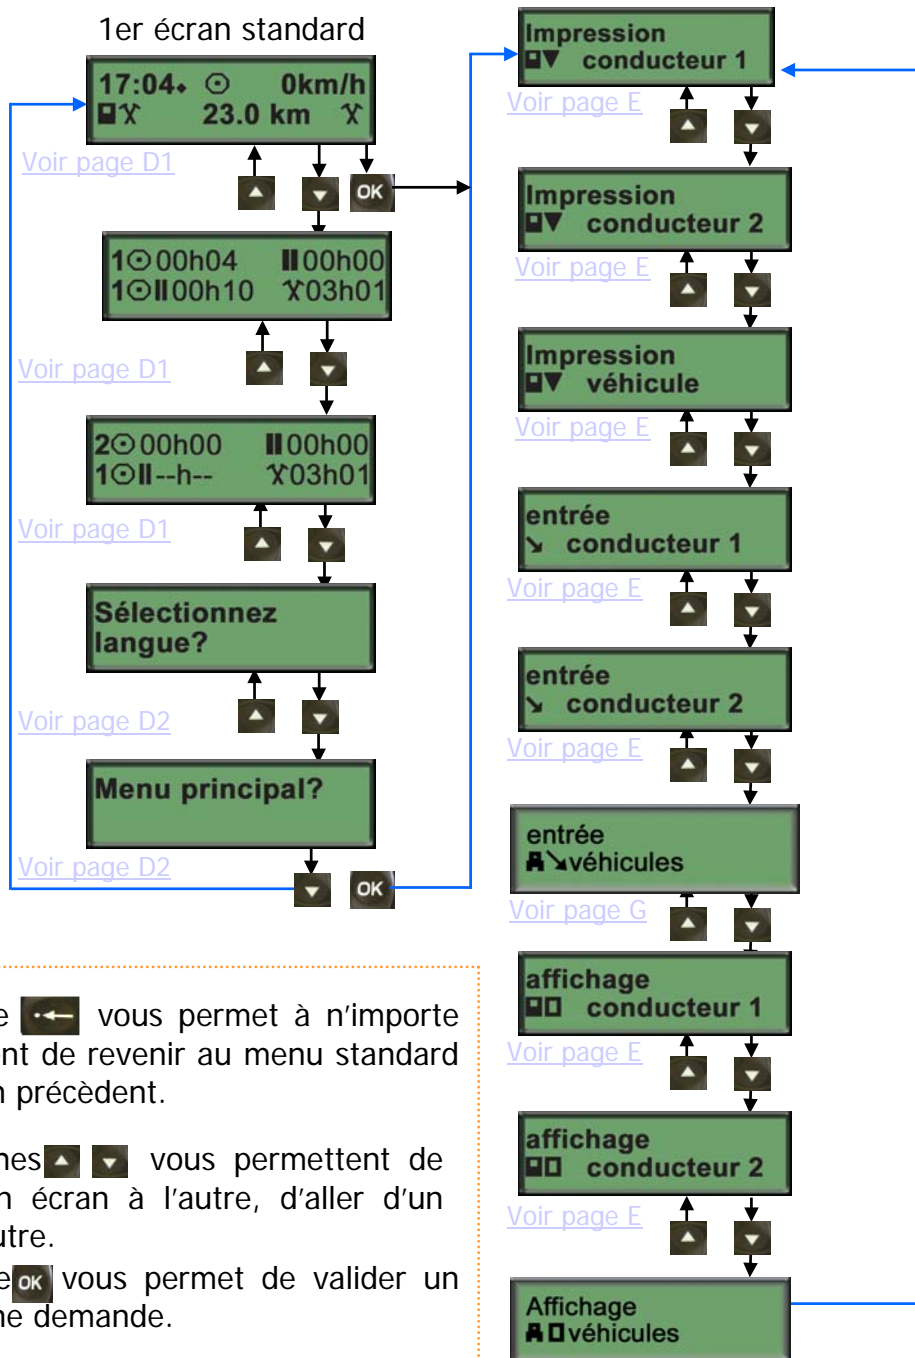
1er écran standard

17:04 0km/h
23.0 km

Voir page D1

OK

1 00h04 00h00
1 00h10 03h01

Voir page D1

2 00h00 00h00
1 --h-- 03h01

Voir page D1

Sélectionnez langue?

Voir page D2

Menu principal?

Voir page D2

OK

Impression conducteur 1
Voir page E

Impression conducteur 2
Voir page E

Impression véhicule
Voir page E

entrée conducteur 1
Voir page E

entrée conducteur 2
Voir page E

entrée véhicules
Voir page G

affichage conducteur 1
Voir page E

affichage conducteur 2
Voir page E

Affichage véhicules

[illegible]e vous permet à n'importe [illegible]nt de revenir au menu standard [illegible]n précèdent.

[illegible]hes vous permettent de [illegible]n écran à l'autre, d'aller d'un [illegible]utre.

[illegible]e OK vous permet de valider un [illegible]ne demande.